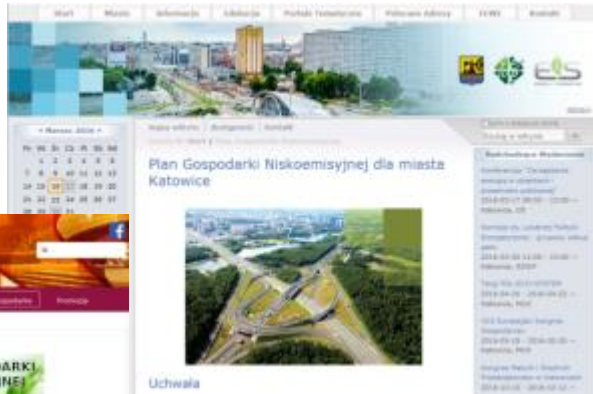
Start | Miasto | Informacje | Edukacja | Portale Tematyczne | Polecane Adresy | FORY | Kontakt

« Marzec 2016 »
Pn Wt Śr Cz Pt So Nd

Mapa witryny | Dostępność | Kontakt

Plan Gospodarki Niskoemisyjnej dla miasta Katowice

Uchwała

Szukaj w witrynie

Nadchodzące Wydarzenia

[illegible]

DARKI
NEJ